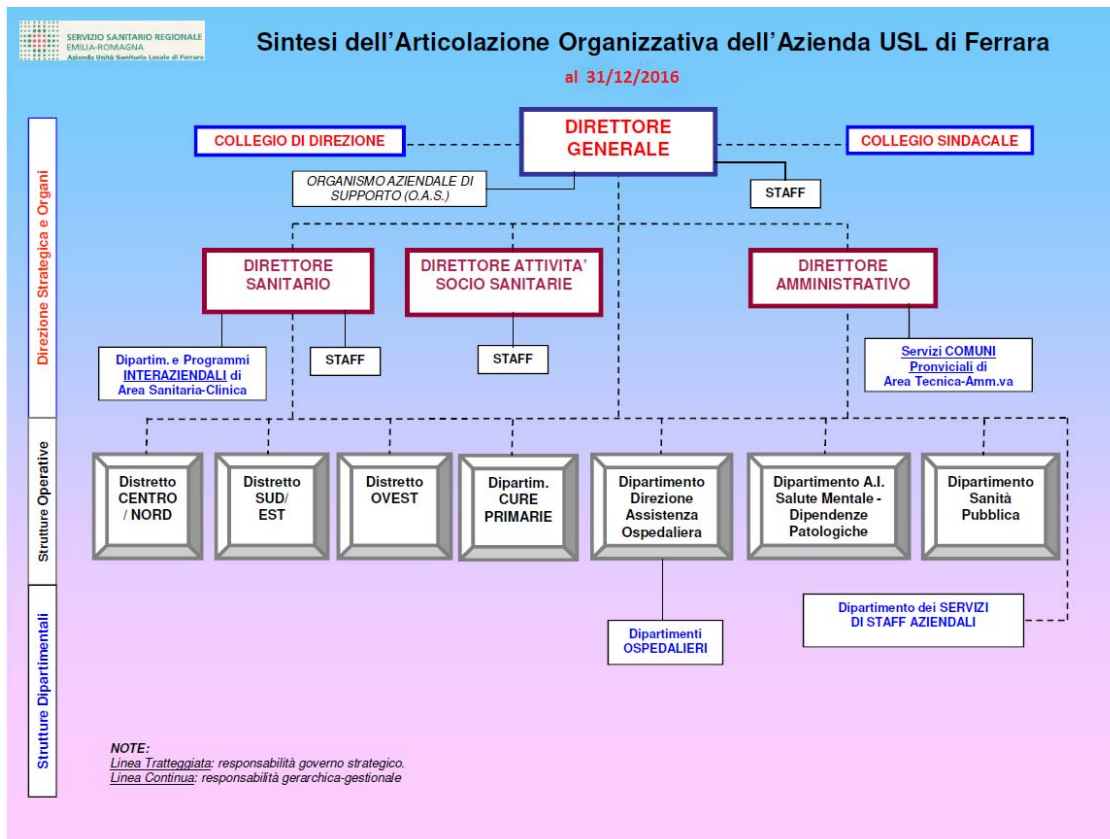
SERVIZIO SANITARIO REGIONALE
EMILIA-ROMAGNA
Azienda Unità Sanitaria Locale di Ferrara

Sintesi dell'Articolazione Organizzativa dell'Azienda USL di Ferrara

al 31/12/2016

Direzione Strategica e Organi

COLLEGIO DI DIREZIONE

DIRETTORE GENERALE

COLLEGIO SINDACALE

ORGANISMO AZIENDALE DI SUPPORTO (O.A.S.)

STAFF

DIRETTORE SANITARIO

DIRETTORE ATTIVITA' SOCIO SANITARIE

DIRETTORE AMMINISTRATIVO

Dipartim. e Programmi INTERAZIENDALI di Area Sanitaria-Clinica

STAFF

STAFF

Servizi COMUNI Pronviciali di Area Tecnica-Amm.va

Strutture Operative

Distretto CENTRO / NORD

Distretto SUD/ EST

Distretto OVEST

Dipartim. CURE PRIMARIE

Dipartimento Direzione Assistenza Ospedaliera

Dipartimento A.I. Salute Mentale - Dipendenze Patologiche

Dipartimento Sanità Pubblica

Strutture Dipartimentali

Dipartimento dei SERVIZI DI STAFF AZIENDALI

Dipartimenti OSPEDALIERI

NOTE:
Linea Tratteggiata: responsabilità governo strategico.
Linea Continua: responsabilità gerarchica-gestionale